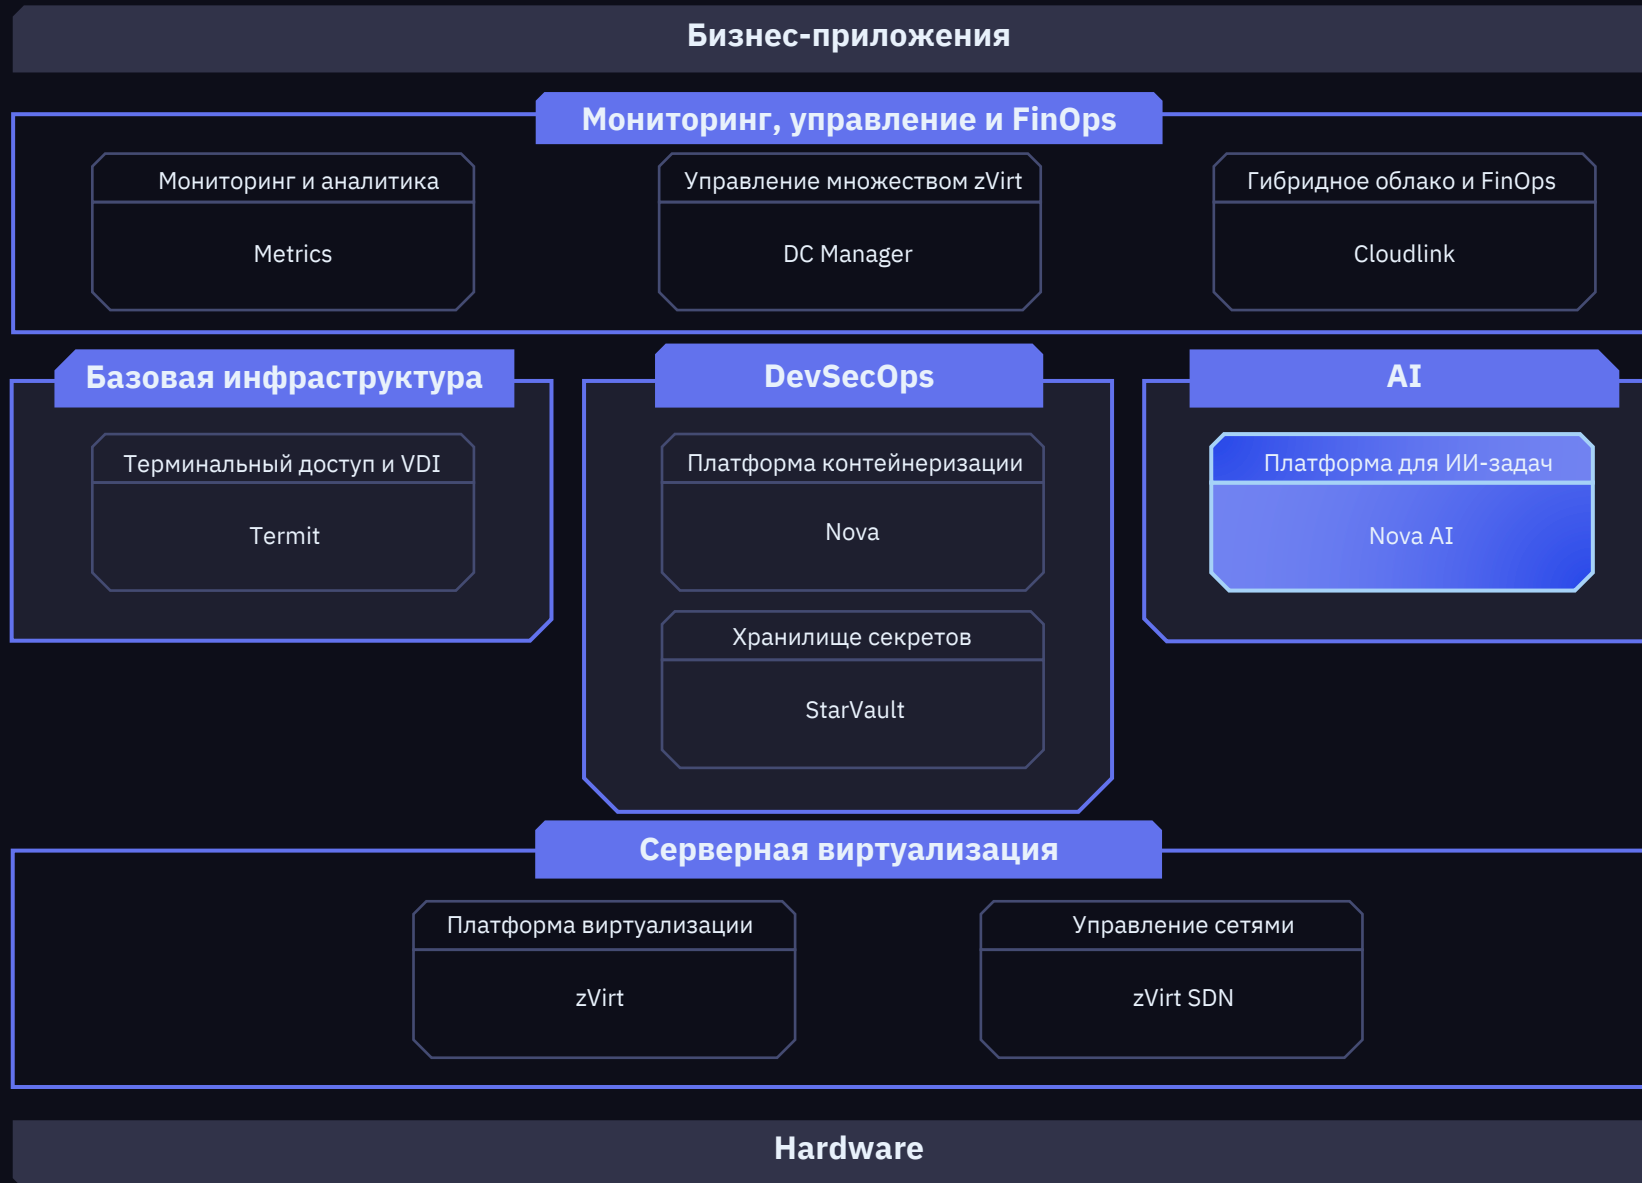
Бизнес-приложения

Мониторинг, управление и FinOps

Мониторинг и аналитика

Metrics

Управление множеством zVirt

DC Manager

Гибридное облако и FinOps

Cloudlink

Базовая инфраструктура

Терминальный доступ и VDI

Termit

DevSecOps

Платформа контейнеризации

Nova

Хранилище секретов

StarVault

AI

Платформа для ИИ-задач

Nova AI

Серверная виртуализация

Платформа виртуализации

zVirt

Управление сетями

zVirt SDN

Hardware